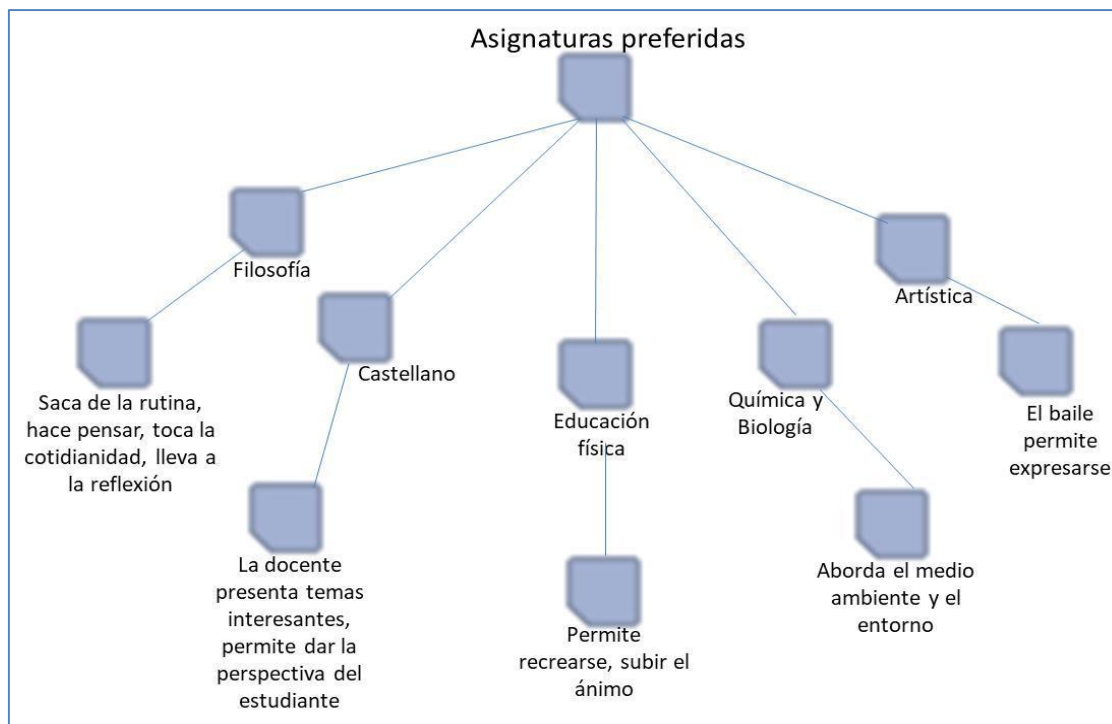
Asignaturas preferidas

Filosofía

Saca de la rutina, hace pensar, toca la cotidianidad, lleva a la reflexión

Castellano

La docente presenta temas interesantes, permite dar la perspectiva del estudiante

Educación física

Permite recrearse, subir el ánimo

Química y Biología

Aborda el medio ambiente y el entorno

Artística

El baile permite expresarse